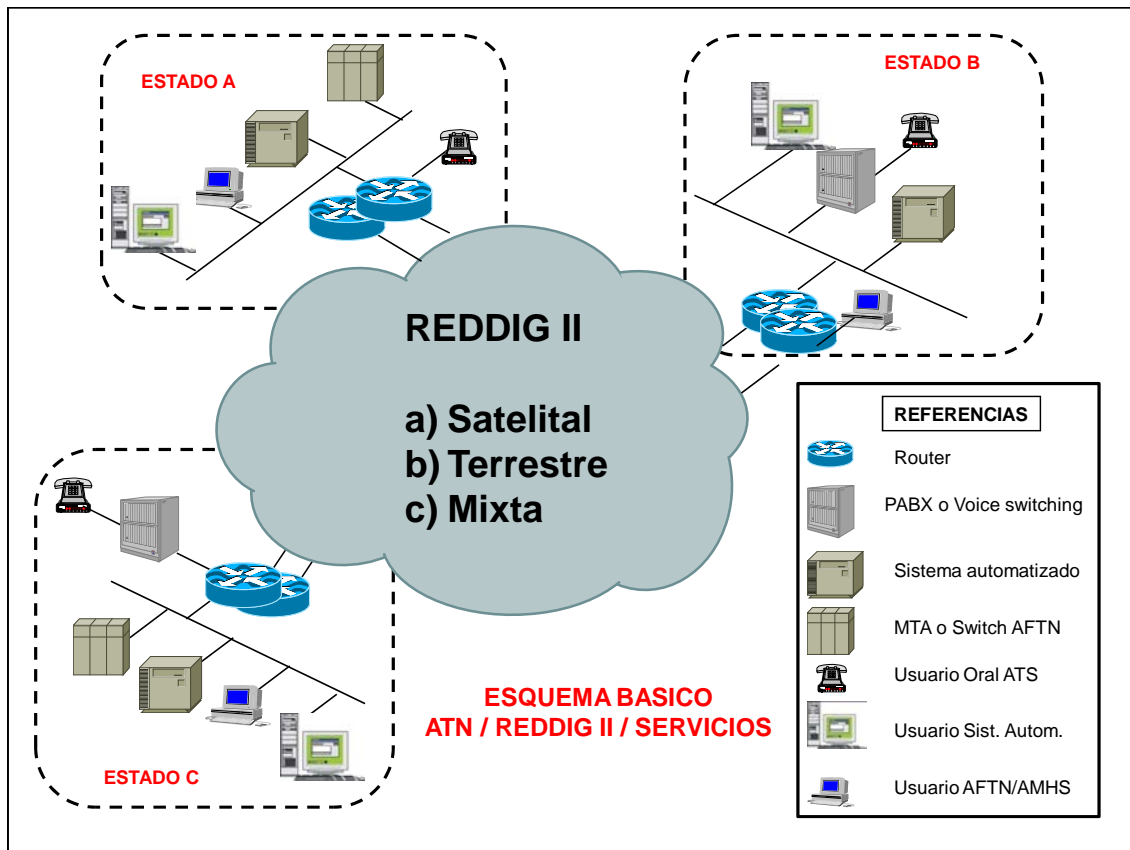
ESTADO A

ESTADO B

REDDIG II

a) Satelital
b) Terrestre
c) Mixta

REFERENCIAS

Router

PABX o Voice switching

Sistema automatizado

MTA o Switch AFTN

Usuario Oral ATS

Usuario Sist. Autom.

Usuario AFTN/AMHS

ESTADO C

ESQUEMA BASICO
ATN / REDDIG II / SERVICIOS